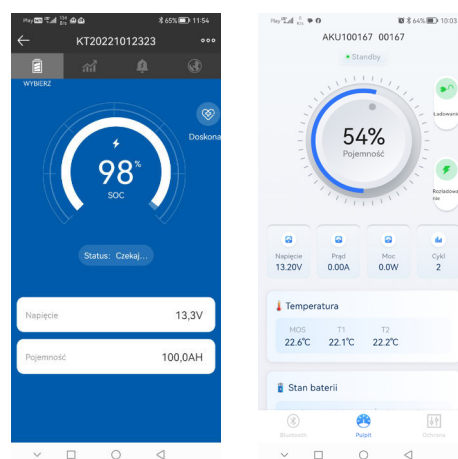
Play 65% 11:54

KT20221012323

WYBIERZ

Doskona

98%

SOC

Status: Czekaj...

Napięcie 13,3V

Pojemność 100,0AH

Play 64% 10:03

AKU100167 00167

Standby

54%

Pojemność

Ładowanie

Rozładowanie

Napięcie 13.20V

Prąd 0.00A

Moc 0.0W

Cykl 2

Temperatura

MOS 22.6℃

T1 22.1℃

T2 22.2℃

Stan baterii

Bluetooth

Pulpit

Ochrona